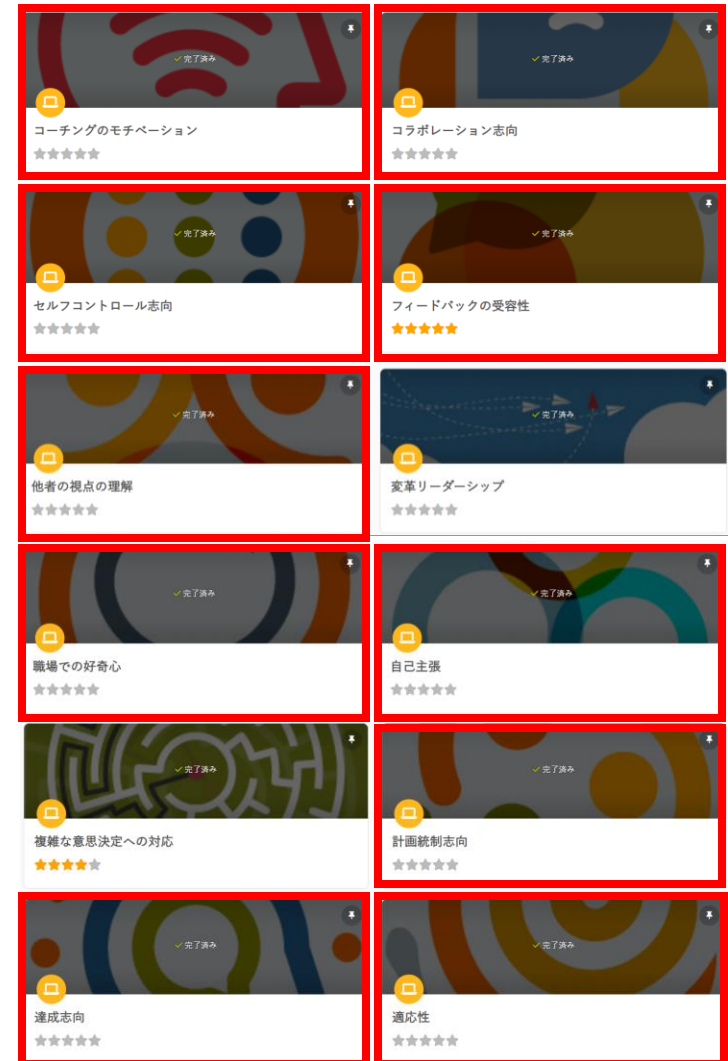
✓完了済み
コーチングのモチベーション

✓完了済み
コラボレーション志向

✓完了済み
セルフコントロール志向

✓完了済み
フィードバックの受容性

✓完了済み
他者の視点の理解

✓完了済み
変革リーダーシップ

✓完了済み
職場での好奇心

✓完了済み
自己主張

✓完了済み
複雑な意思決定への対応

✓完了済み
計画統制志向

✓完了済み
達成志向

✓完了済み
適応性